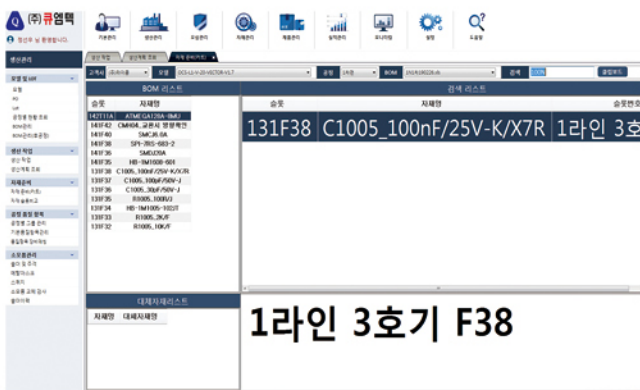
(주)큐엠텍

정산우 님 환영합니다.

기본관리 생산관리 유입관리 자재관리 제품관리 실적관리 모니터링 설정 도움말

생산관리

모델 등록
모델
BOM
공정별 현황 조회
BOM관리
BOM관리(표준)

생산 작업
생산 작업
생산계획 조회

자재관리
자재관리(자동)
자재 실출고

공정 품질 항목
공정별 그룹 관리
기본품질항목관리
품질항목 관리대장

소모품관리
옵션 및 관리
레벨마스터
신청서
소모품 교체 검사
불라이트

생산 작업 | 생산계획 조회 | 자재 검색(자동)

고객사 | 모델 | 공정 1차공 | BOM | 검색 | 131F | 검색/초드

BOM 리스트

| 숍넷 | 자재명 |
|---|---|
| 142T11A | ATMEGA128A-8MU |
| 143F42 | CMM04_교류식 정량확인 |
| 143F40 | SMCJ6.0A |
| 143F38 | SPI-7RIS-683-2 |
| 143F36 | SMDJ20A |
| 143F35 | HB-1M1608-601 |
| 131F38 | C1005_100nF/25V-K/X7R |
| 131F37 | C1005_100nF/50V-J |
| 131F36 | C1005_30pF/50V-J |
| 131F35 | R1005_100R/J |
| 131F34 | HB-1M1005-102JT |
| 131F33 | R1005_2K/F |
| 131F32 | R1005_10K/F |

검색 리스트

| 숍넷 | 자재명 | 숍넷번호 |
|---|---|---|
| 131F38 | C1005_100nF/25V-K/X7R | 1라인 3호 |

대체자재리스트

| 자재명 | 대체자재명 |
|---|---|

1라인 3호기 F38